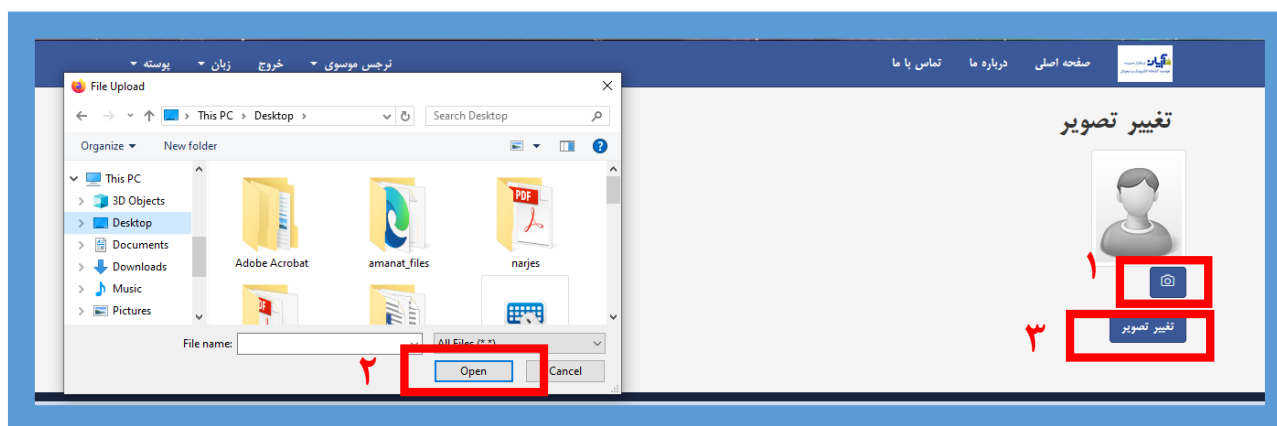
ترجس موسوی ▾ خروج زبان ▾ پوسته ▾

صفحه اصلی درباره ما تماس با ما

File Upload

This PC › Desktop ›

Search Desktop

Organize ▾ New folder

This PC
3D Objects
Desktop
Documents
Downloads
Music
Pictures

Adobe Acrobat
amanat_files
narjes

File name:
All Files (*.*)

Open
Cancel

تغییر تصویر

۱

۲

۳

تغییر تصویر